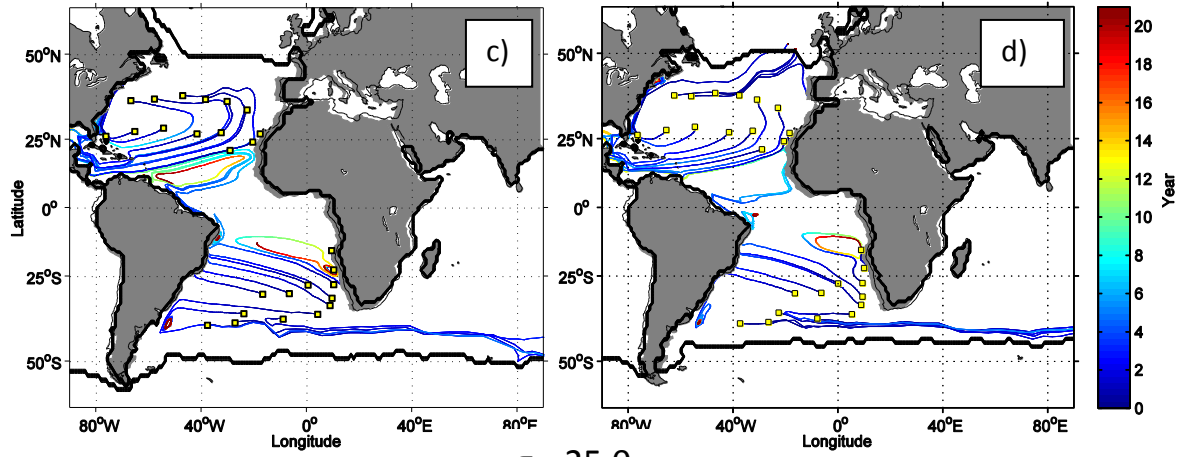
c)

d)

$50^oN$
$25^oN$
$0^o$
$25^oS$
$50^oS$

Latitude

$80^oW$ $40^oW$ $0^o$ $40^oE$ $80^oE$

Longitude

$50^oN$
$25^oN$
$0^o$
$25^oS$
$50^oS$

$80^oW$ $40^oW$ $0^o$ $40^oE$ $80^oE$

Longitude

20
18
16
14
12
10
8
6
4
2
0

Year

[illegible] 25.9